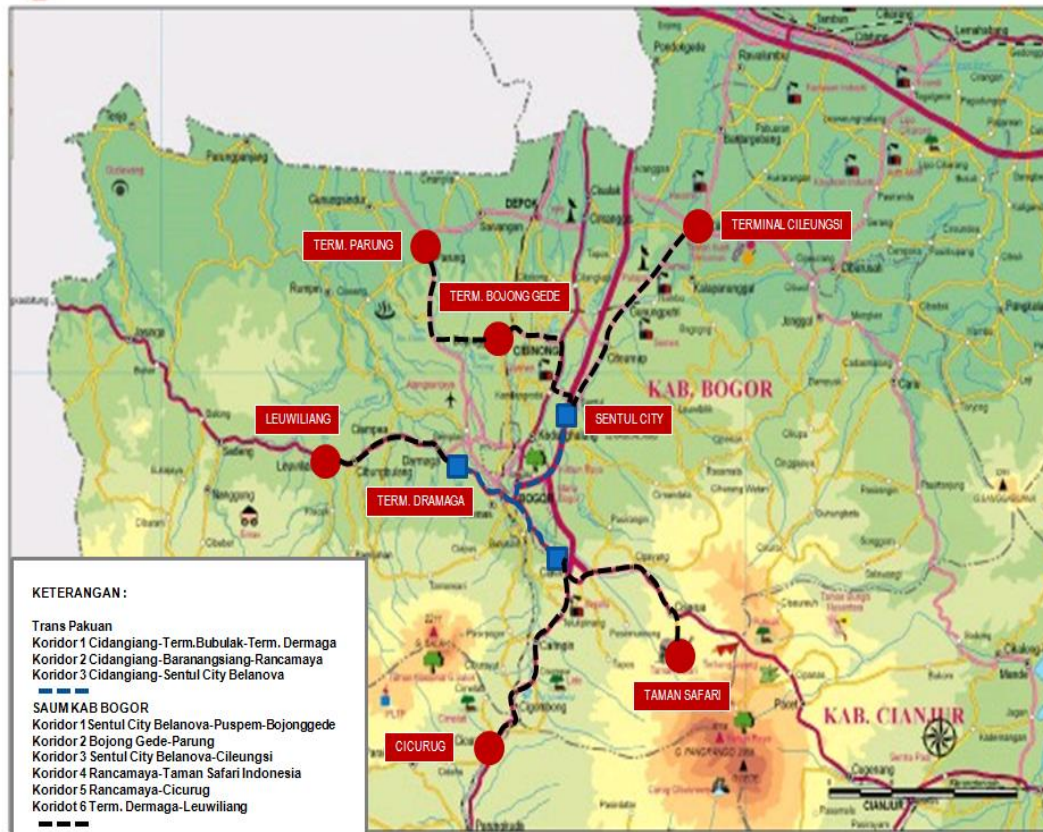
TERMINAL CILEUNGSI

TERM. PARUNG

TERM. BOJONG GEDE

KAB. BOGOR

SENTUL CITY

LEUWILIANG

TERM. DRAMAGA

BOGOR

DEPOK

CIBINONG

KETERANGAN :

Trans Pakuan
Koridor 1 Cidangiang-Term.Bubulak-Term. Dermaga
Koridor 2 Cidangiang-Baranangsiang-Rancamaya
Koridor 3 Cidangiang-Sentul City Belanova

SAUM KAB BOGOR
Koridor 1 Sentul City Belanova-Puspem-Bojonggede
Koridor 2 Bojong Gede-Parung
Koridor 3 Sentul City Belanova-Cileungsi
Koridor 4 Rancamaya-Taman Safari Indonesia
Koridor 5 Rancamaya-Cicurug
Koridor 6 Term. Dermaga-Leuwiliang

TAMAN SAFARI

CICURUG

KAB. CIANJUR

CIANJUR